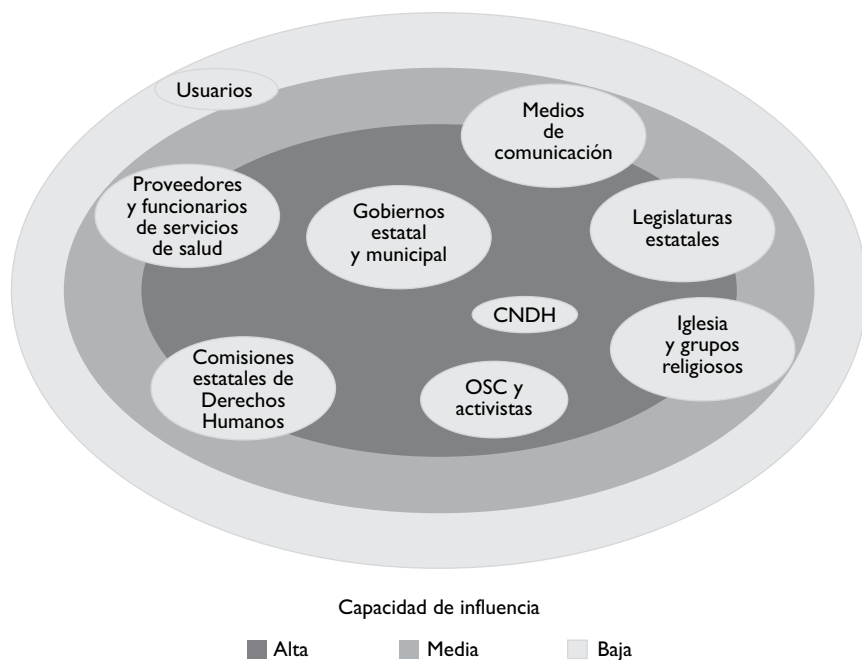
Usuarios

Medios de comunicación

Proveedores y funcionarios de servicios de salud

Gobiernos estatal y municipal

Legislaturas estatales

CNDH

Iglesia y grupos religiosos

Comisiones estatales de Derechos Humanos

OSC y activistas

Capacidad de influencia

Alta Media Baja